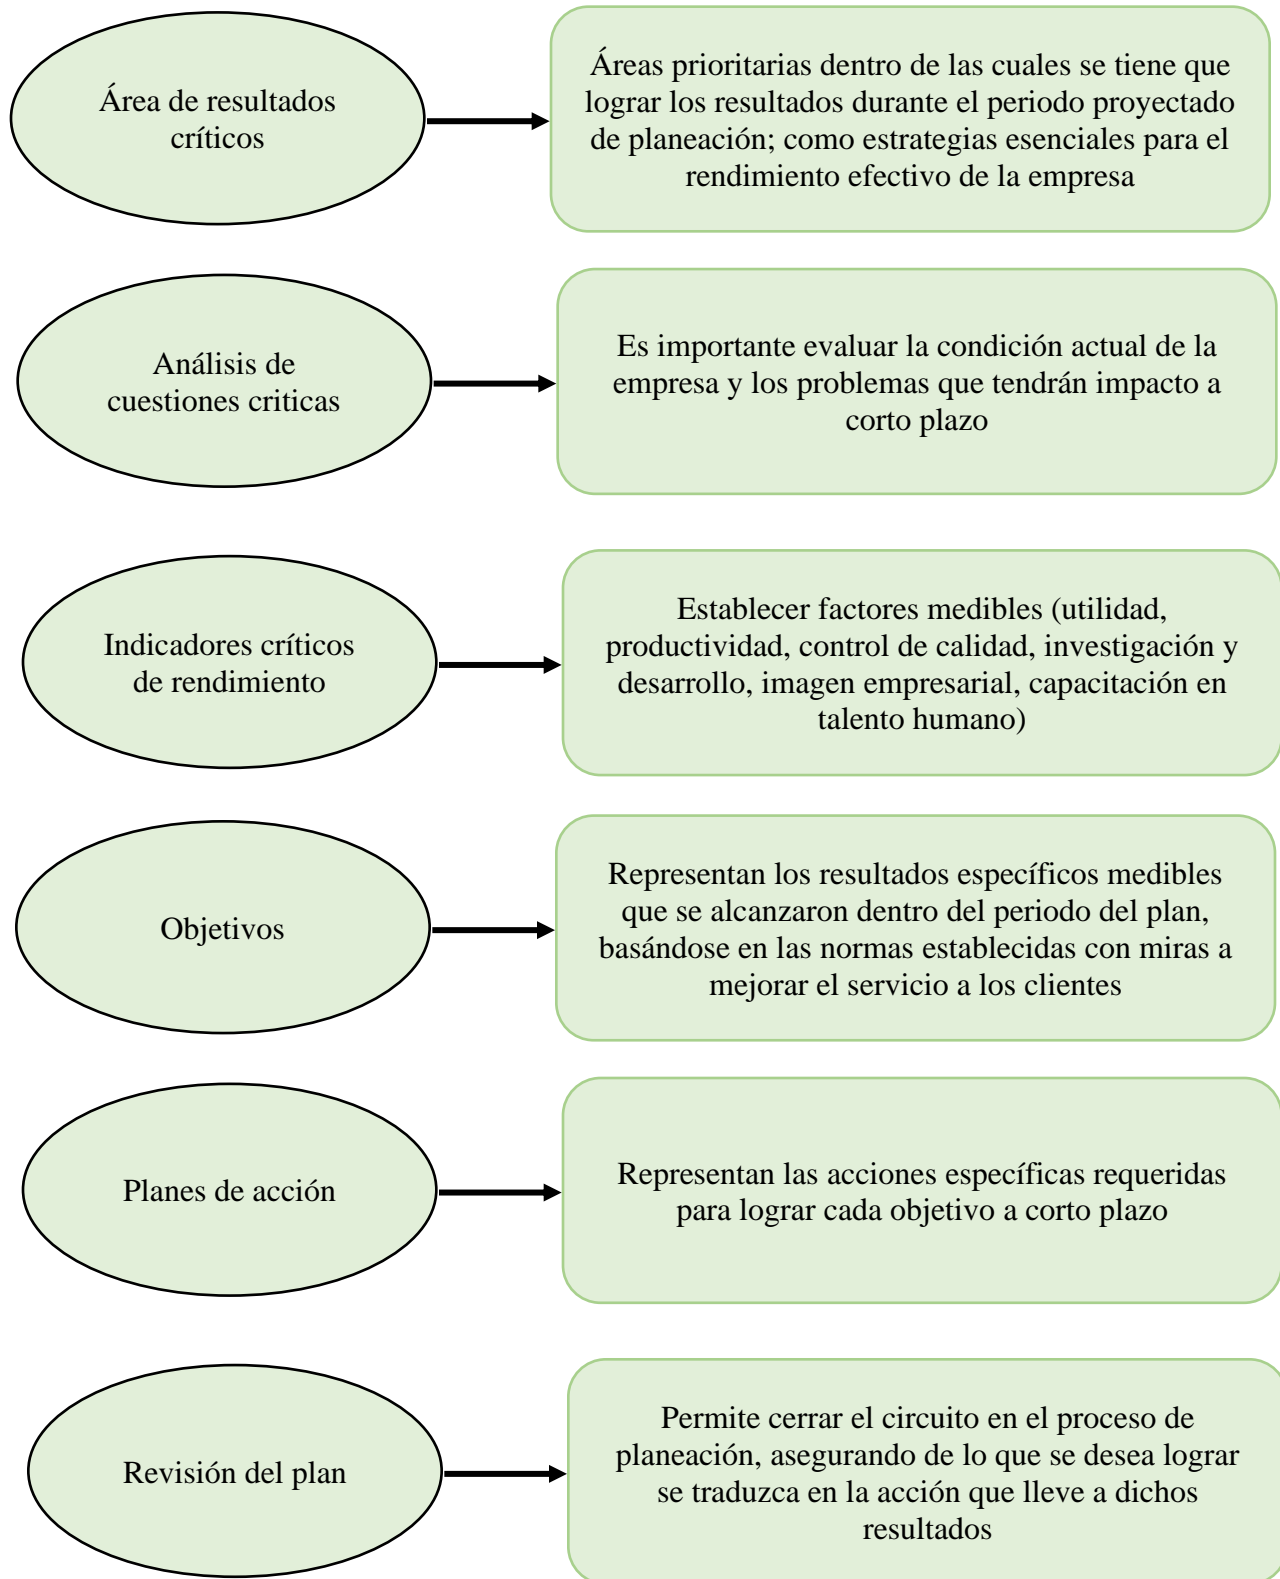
Área de resultados críticos

Áreas prioritarias dentro de las cuales se tiene que lograr los resultados durante el periodo proyectado de planeación; como estrategias esenciales para el rendimiento efectivo de la empresa

Análisis de cuestiones criticas

Es importante evaluar la condición actual de la empresa y los problemas que tendrán impacto a corto plazo

Indicadores críticos de rendimiento

Establecer factores medibles (utilidad, productividad, control de calidad, investigación y desarrollo, imagen empresarial, capacitación en talento humano)

Objetivos

Representan los resultados específicos medibles que se alcanzaron dentro del periodo del plan, basándose en las normas establecidas con miras a mejorar el servicio a los clientes

Planes de acción

Representan las acciones específicas requeridas para lograr cada objetivo a corto plazo

Revisión del plan

Permite cerrar el circuito en el proceso de planeación, asegurando de lo que se desea lograr se traduzca en la acción que lleve a dichos resultados